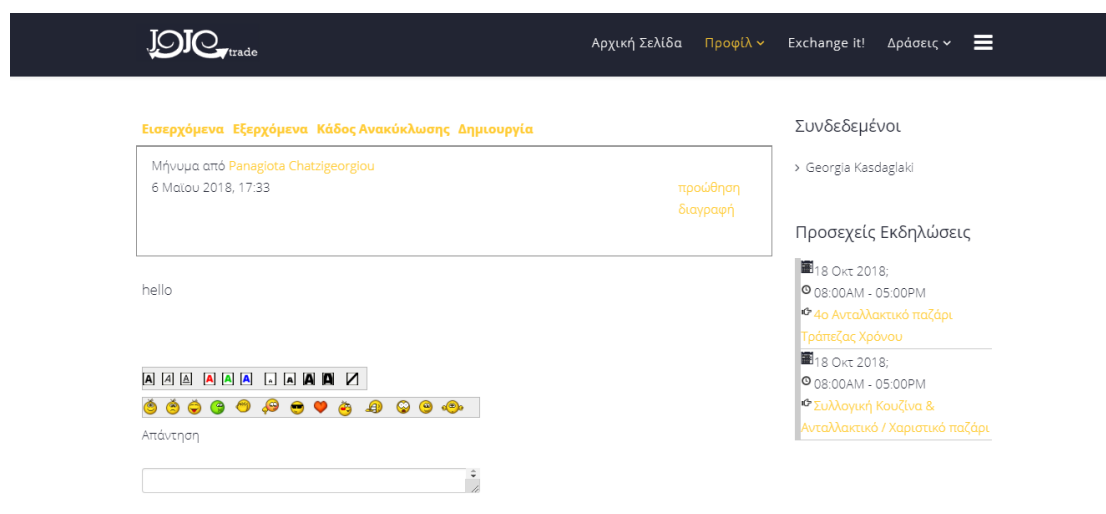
JOJO trade

Αρχική Σελίδα Προφίλ Exchange it! Δράσεις

Εισερχόμενα Εξερχόμενα Κάδος Ανακύκλωσης Δημιουργία

Μήνυμα από Panagiota Chatzigeorgiou
6 Μαιου 2018, 17:33

προώθηση
διαγραφή

hello

Απάντηση

Συνδεδεμένοι

Georgia Kasdaglaki

Προσεχείς Εκδηλώσεις

18 Οκτ 2018;
08:00AM - 05:00PM
4ο Ανταλλακτικό παζάρι Τράπεζας Χρόνου

18 Οκτ 2018;
08:00AM - 05:00PM
Συλλογική Κουζίνα & Ανταλλακτικό / Χαριστικό παζάρι